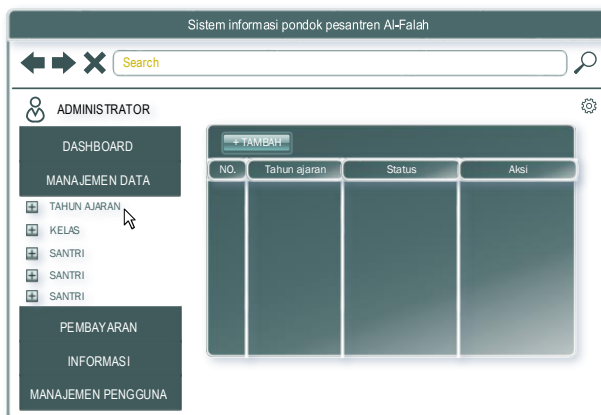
Sistem informasi pondok pesantren Al-Falah

Search

ADMINISTRATOR

DASHBOARD

MANAJEMEN DATA

TAHUN AJARAN

KELAS

SANTRI

SANTRI

SANTRI

PEMBAYARAN

INFORMASI

MANAJEMEN PENGGUNA

+ TAMBAH

| NO. | Tahun ajaran | Status | Aksi |
|---|---|---|---|